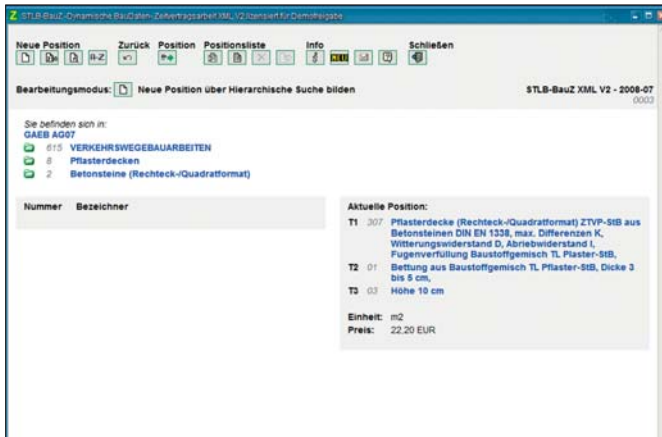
STLB-BauZ-Dynamische BauDaten-Zeitvertragsarbeit XML V2 lizensiert für Demofreigabe

Neue Position Zurück Position Positionsliste Info Schließen

A-Z

NEU

Bearbeitungsmodus: Neue Position über Hierarchische Suche bilden

STLB-BauZ XML V2 - 2008-07
0003

Sie befinden sich in:
GAEB AG07
615 VERKEHRSWEGEBAUARBEITEN
8 Pflasterdecken
2 Betonsteine (Rechteck-/Quadratformat)

Nummer Bezeichner

Aktuelle Position:
T1 307 Pflasterdecke (Rechteck-/Quadratformat) ZTVP-StB aus Betonsteinen DIN EN 1338, max. Differenzen K, Witterungswiderstand D, Abriebwiderstand I, Fugenverfüllung Baustoffgemisch TL Plaster-StB,
T2 01 Bettung aus Baustoffgemisch TL Pflaster-StB, Dicke 3 bis 5 cm,
T3 03 Höhe 10 cm

Einheit: m2
Preis: 22,20 EUR